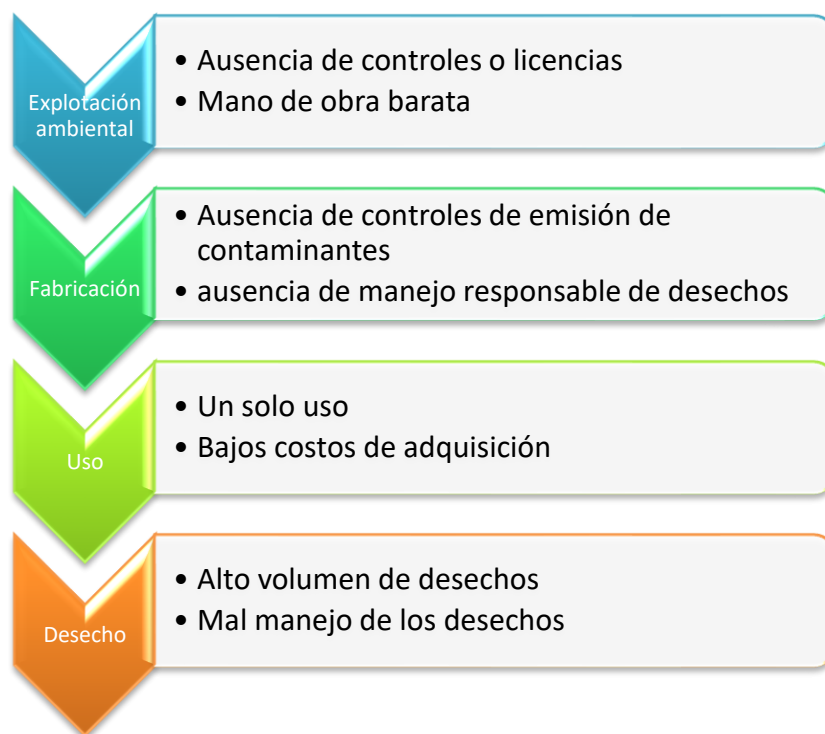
Explotación ambiental

- Ausencia de controles o licencias
- Mano de obra barata

Fabricación

- Ausencia de controles de emisión de contaminantes
- ausencia de manejo responsable de desechos

Uso

- Un solo uso
- Bajos costos de adquisición

Desecho

- Alto volumen de desechos
- Mal manejo de los desechos